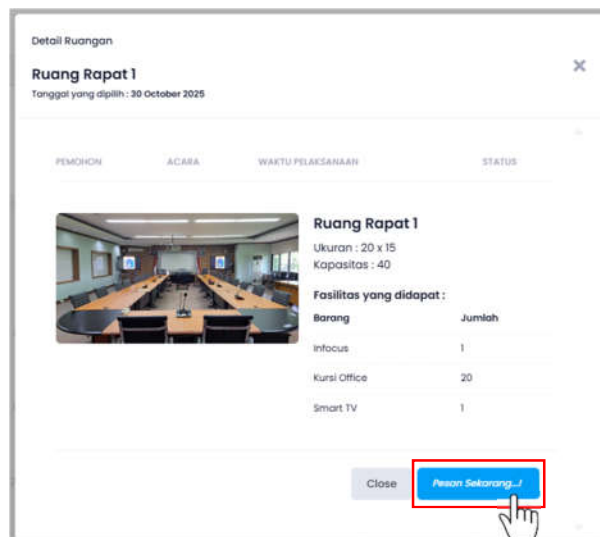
Detail Ruangan

Ruang Rapat 1

Tanggal yang dipilih : 30 October 2025

×

PEMOHON ACARA WAKTU PELAKSANAAN STATUS

Ruang Rapat 1

Ukuran : 20 x 15

Kapasitas : 40

Fasilitas yang didapat :

| Barang | Jumlah |
|---|---|
| Infocus | 1 |
| Kursi Office | 20 |
| Smart TV | 1 |

Close

Pesan Sekarang...!